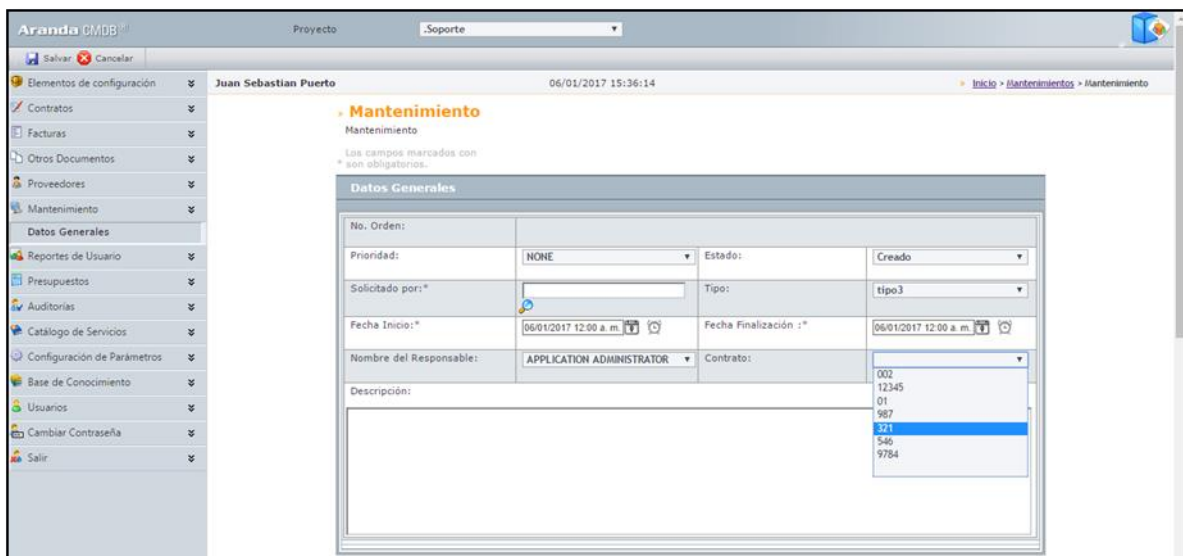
Aranda CMDB

Proyecto .Soporte

Salvar Cancelar

Elementos de configuración
Contratos
Facturas
Otros Documentos
Proveedores
Mantenimiento
Datos Generales
Reportes de Usuario
Presupuestos
Auditorías
Catálogo de Servicios
Configuración de Parámetros
Base de Conocimiento
Usuarios
Cambiar Contraseña
Salir

Juan Sebastian Puerto 06/01/2017 15:36:14 Inicio > Mantenimientos > Mantenimiento

Mantenimiento
Mantenimiento

Los campos marcados con * son obligatorios.

Datos Generales

| No. Orden: | | | |
|---|---|---|---|
| Prioridad: | NONE | Estado: | Creado |
| Solicitado por:* | | Tipo: | tipo3 |
| Fecha Inicio:* | 06/01/2017 12:00 a. m. | Fecha Finalización :* | 06/01/2017 12:00 a. m. |
| Nombre del Responsable: | APPLICATION ADMINISTRATOR | Contrato: | |

002
12345
01
987
321
546
9784

Descripción: